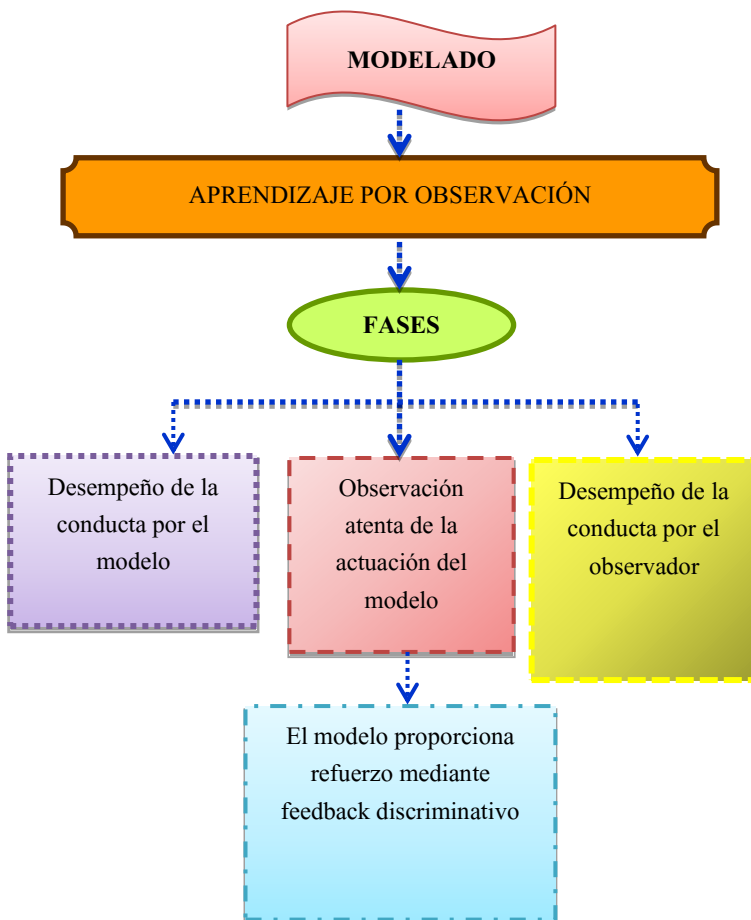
MODELADO

APRENDIZAJE POR OBSERVACIÓN

FASES

Desempeño de la conducta por el modelo

Observación atenta de la actuación del modelo

Desempeño de la conducta por el observador

El modelo proporciona refuerzo mediante feedback discriminativo